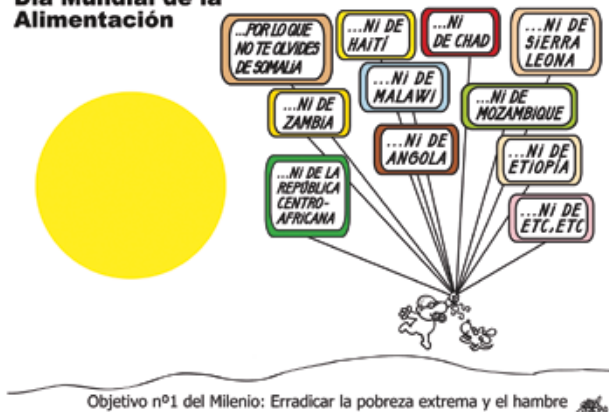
Día Mundial de la Alimentación

...POR LO QUE NO TE OLVIDES DE SOMALIA

...NI DE HAITÍ

...NI DE CHAD

...NI DE SIERRA LEONA

...NI DE ZAMBIA

...NI DE MALAWI

...NI DE MOZAMBIQUE

...NI DE ANGOLA

...NI DE LA REPÚBLICA CENTRO-AFRICANA

...NI DE ETIOPÍA

...NI DE ETC, ETC

Objetivo nº1 del Milenio: Erradicar la pobreza extrema y el hambre